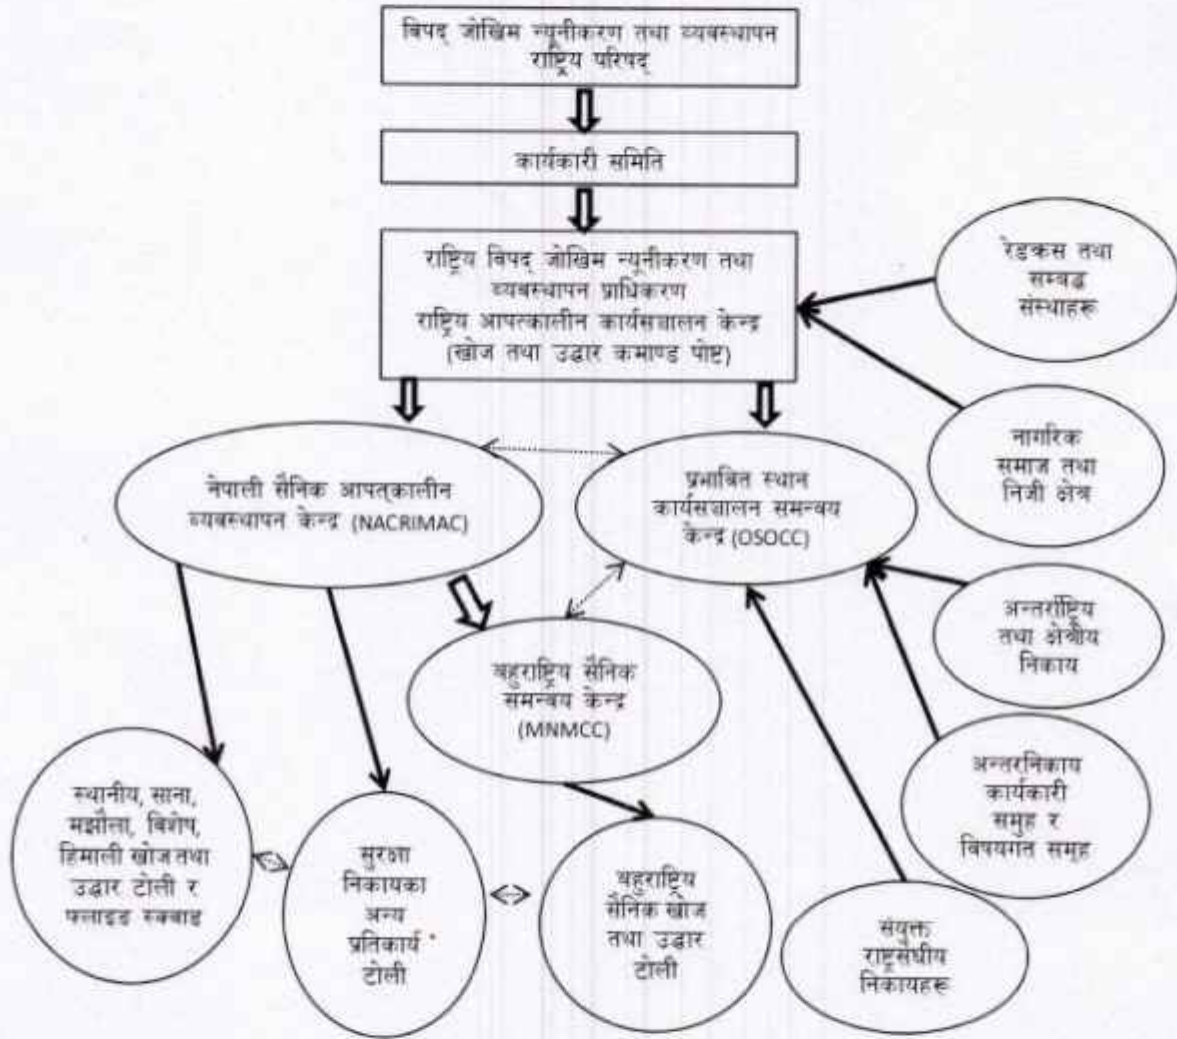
विपद् जोखिम न्यूनीकरण तथा व्यवस्थापन राष्ट्रिय परिषद्

कार्यकारी समिति

राष्ट्रिय विपद् जोखिम न्यूनीकरण तथा व्यवस्थापन प्राधिकरण
राष्ट्रिय आपत्कालीन कार्यसञ्चालन केन्द्र
(खोज तथा उद्धार कमाण्ड पोष्ट)

रेडक्रस तथा सम्बद्ध संस्थाहरू

नागरिक समाज तथा निजी क्षेत्र

नेपाली सैनिक आपत्कालीन व्यवस्थापन केन्द्र (NACRIMAC)

प्रभावित स्थान कार्यसञ्चालन समन्वय केन्द्र (OSOCC)

अन्तर्राष्ट्रिय तथा क्षेत्रीय निकाय

बहुराष्ट्रिय सैनिक समन्वय केन्द्र (MNMCC)

अन्तरनिकाय कार्यकारी समूह र विषयगत समूह

स्थानीय, साना, मझौला, विशेष, हिमाली खोज तथा उद्धार टोली र फ्लाइड स्क्वाड

सुरक्षा निकायका अन्य प्रतिकार्य टोली

बहुराष्ट्रिय सैनिक खोज तथा उद्धार टोली

संयुक्त राष्ट्रसंघीय निकायहरू